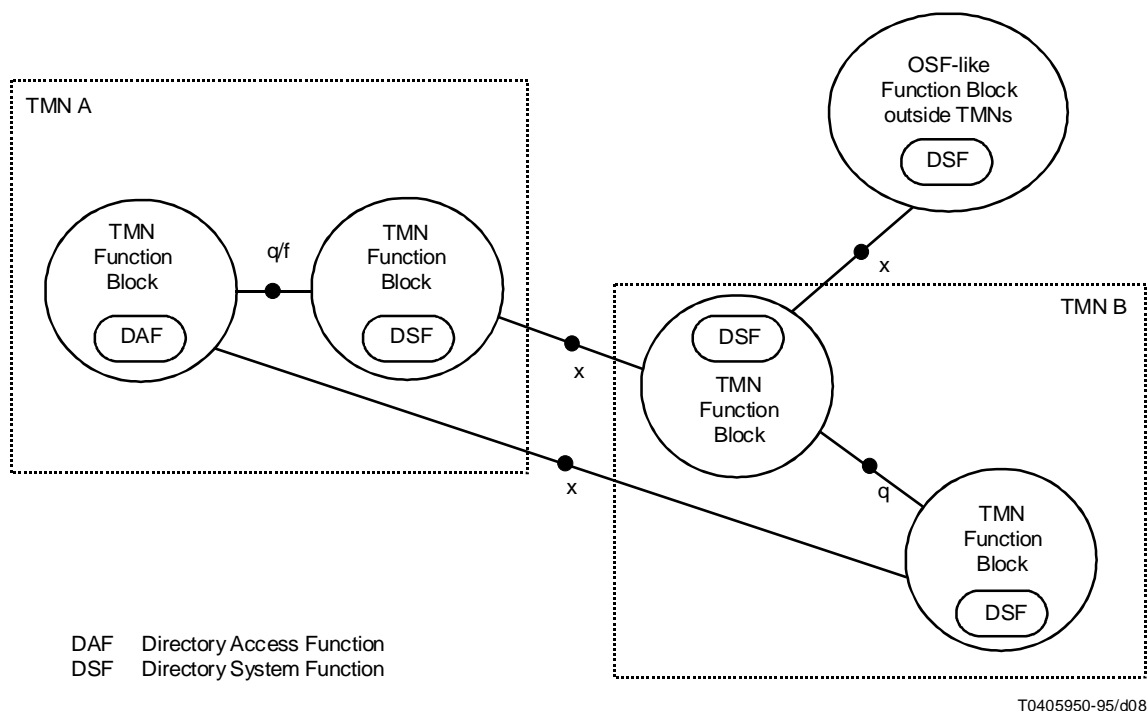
OSF-like Function Block outside TMNs

DSF

TMN A

TMN Function Block

DAF

q/f

TMN Function Block

DSF

x

TMN B

DSF

TMN Function Block

x

x

q

TMN Function Block

DSF

DAF Directory Access Function
DSF Directory System Function

T0405950-95/d08